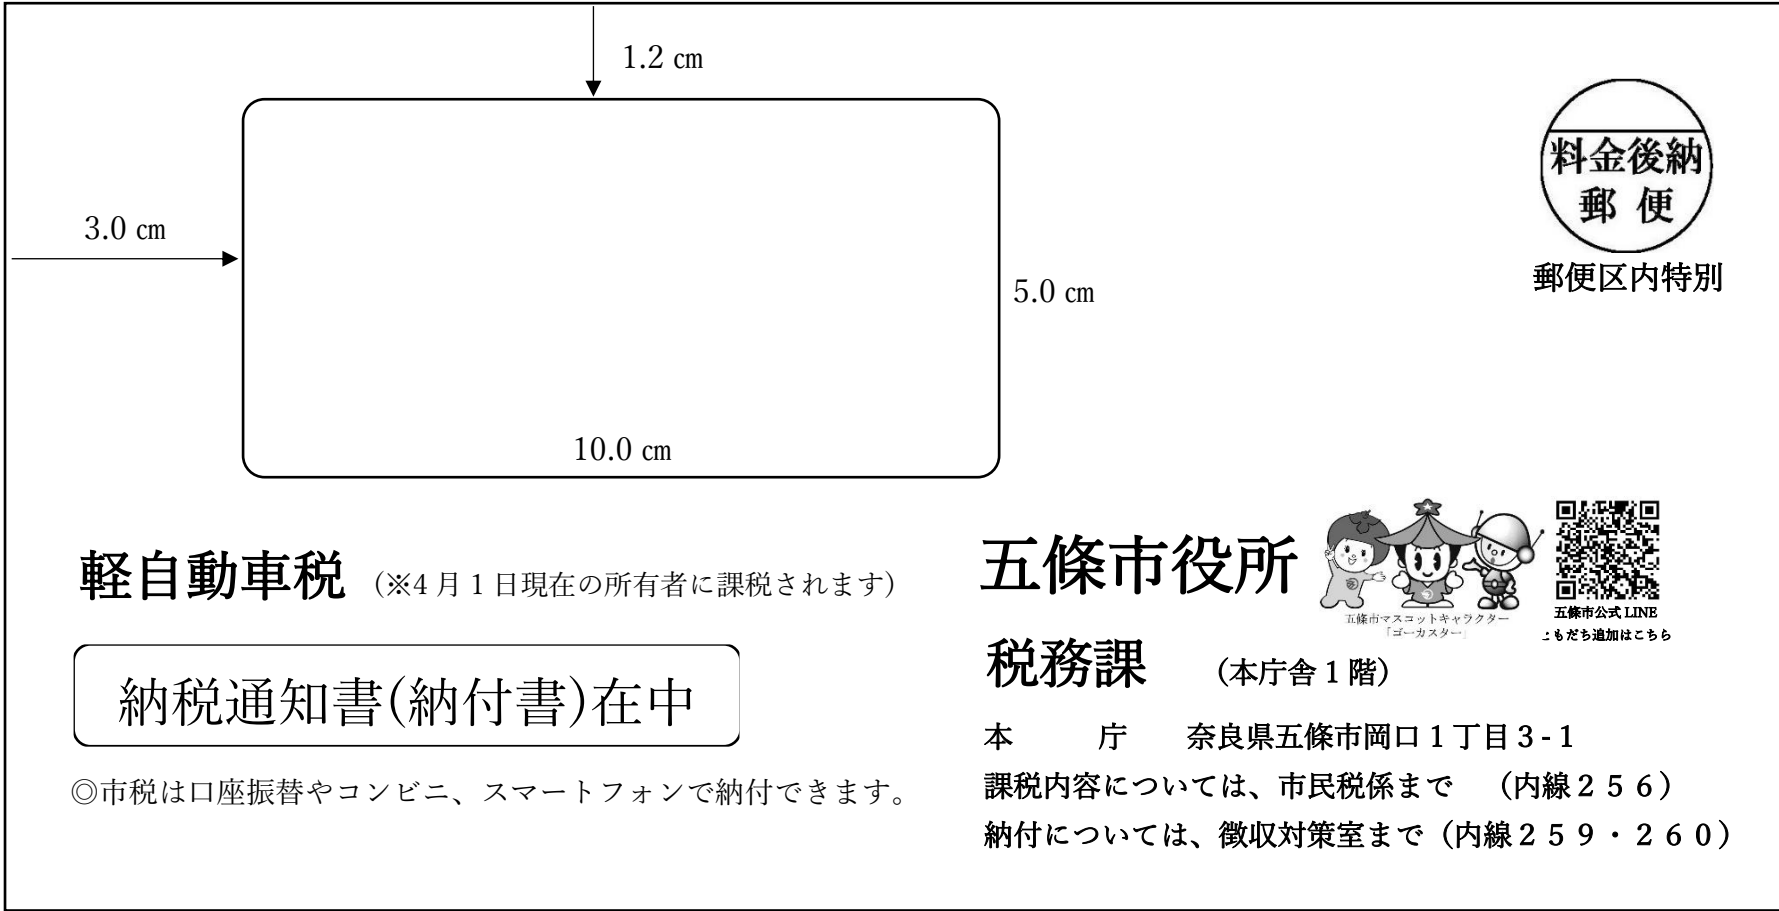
1.2 ㎝

料金後納
郵便

郵便区内特別

3.0 ㎝

5.0 ㎝

10.0 ㎝

軽自動車税 (※4 月 1 日現在の所有者に課税されます)

納税通知書(納付書)在中

◎市税は口座振替やコンビニ、スマートフォンで納付できます。

五條市役所

五條市マスコットキャラクター「ゴーカスター」

五條市公式 LINE
ともだち追加はこちら

税務課 (本庁舎 1 階)

本 庁 奈良県五條市岡口１丁目３-１
課税内容については、市民税係まで (内線２５６)
納付については、徴収対策室まで（内線２５９・２６０）